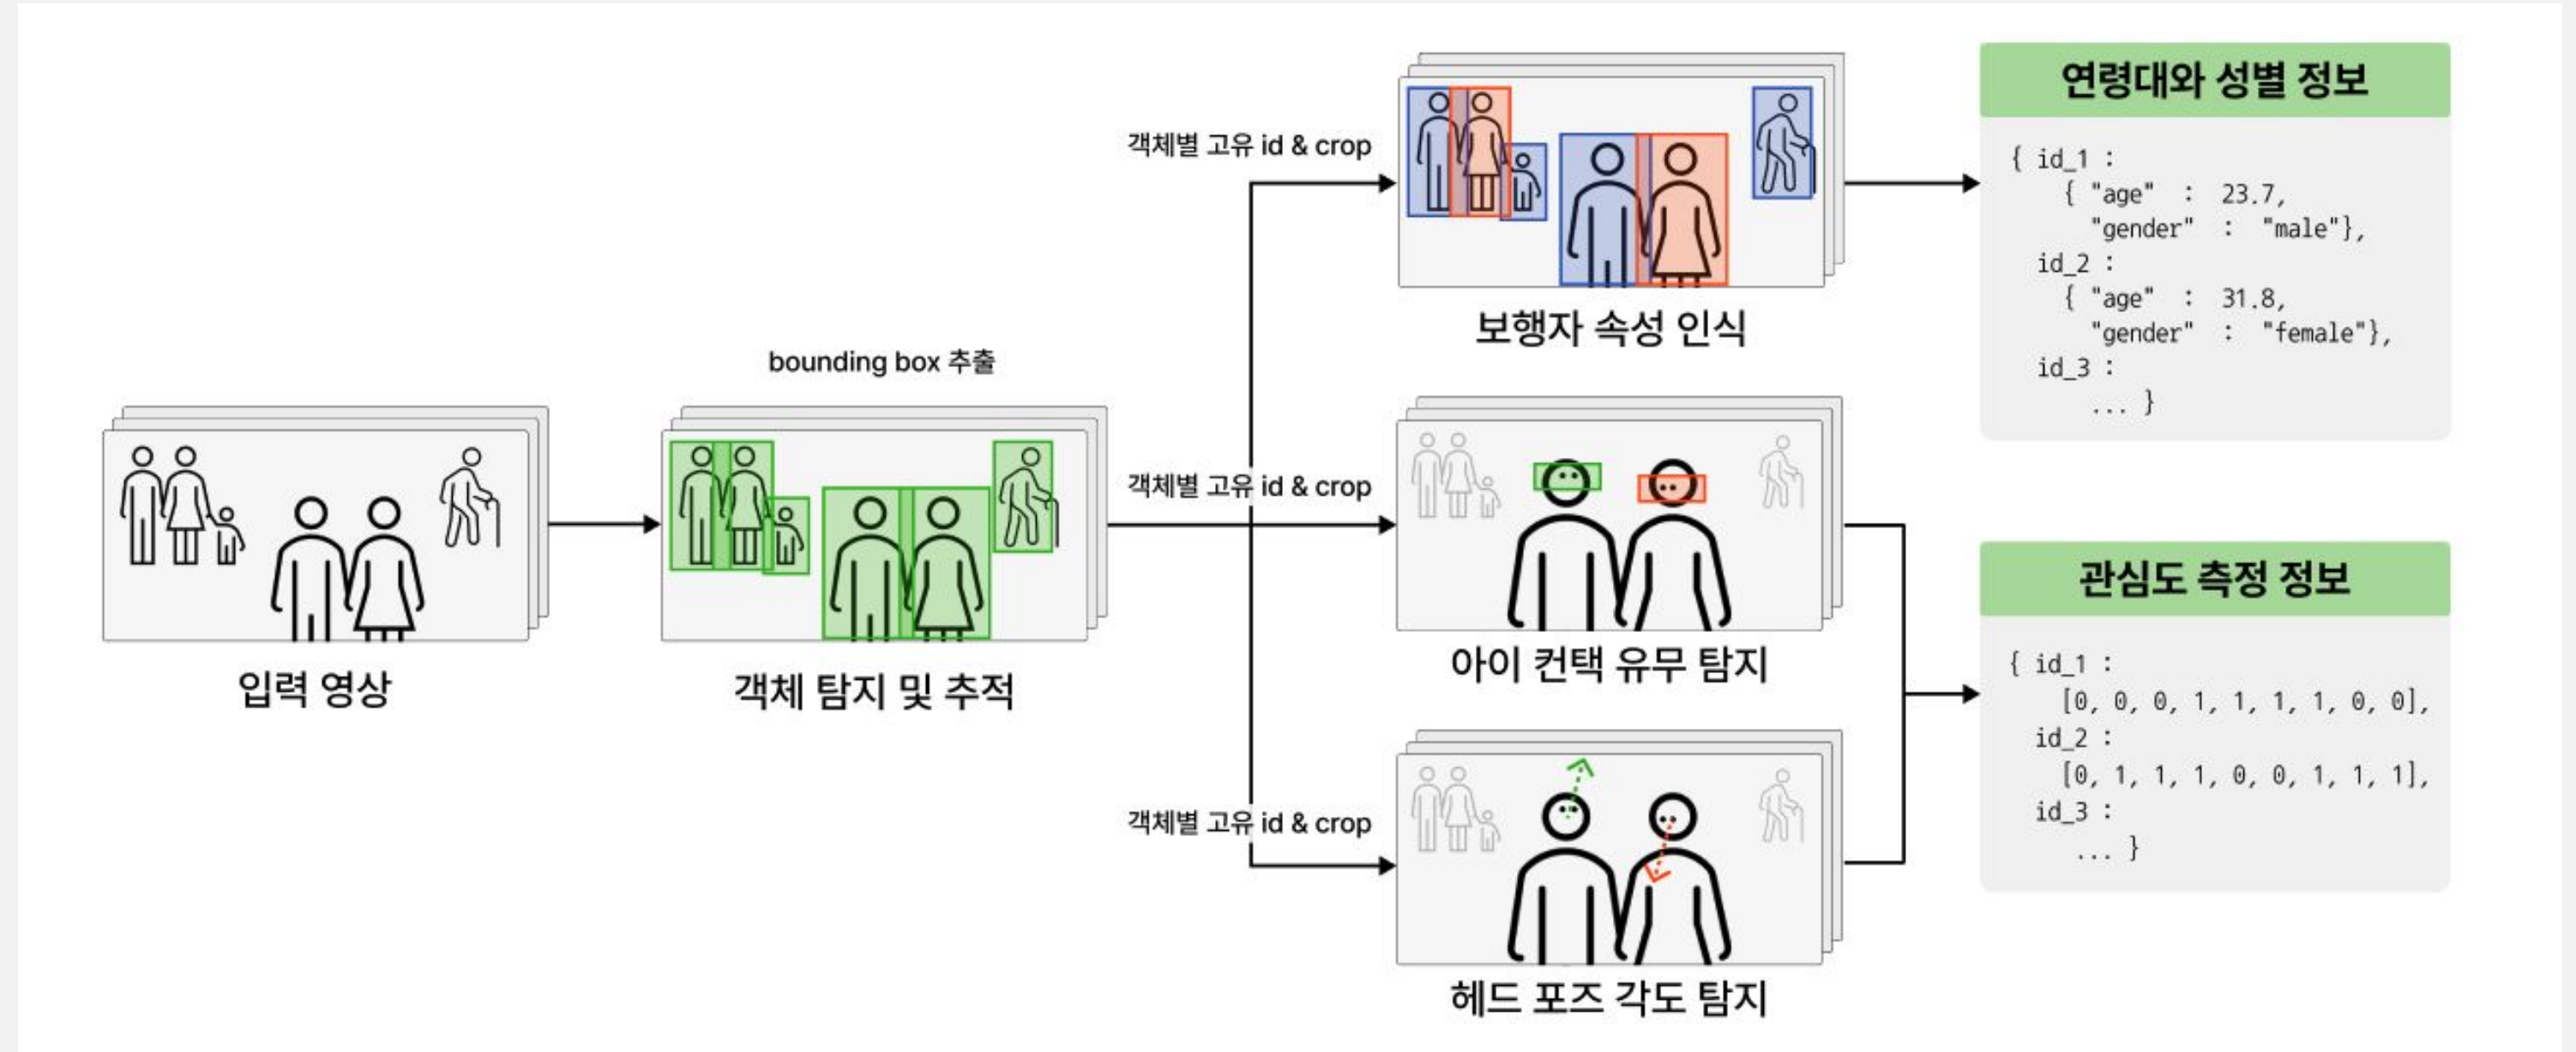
입력 영상

bounding box 추출

객체 탐지 및 추적

객체별 고유 id & crop

객체별 고유 id & crop

객체별 고유 id & crop

보행자 속성 인식

아이 컨택 유무 탐지

헤드 포즈 각도 탐지

연령대와 성별 정보

{ id_1 :
{ "age" : 23.7,
"gender" : "male"},
id_2 :
{ "age" : 31.8,
"gender" : "female"},
id_3 :
... }

관심도 측정 정보

{ id_1 :
[0, 0, 0, 1, 1, 1, 1, 0, 0],
id_2 :
[0, 1, 1, 1, 0, 0, 1, 1, 1],
id_3 :
... }